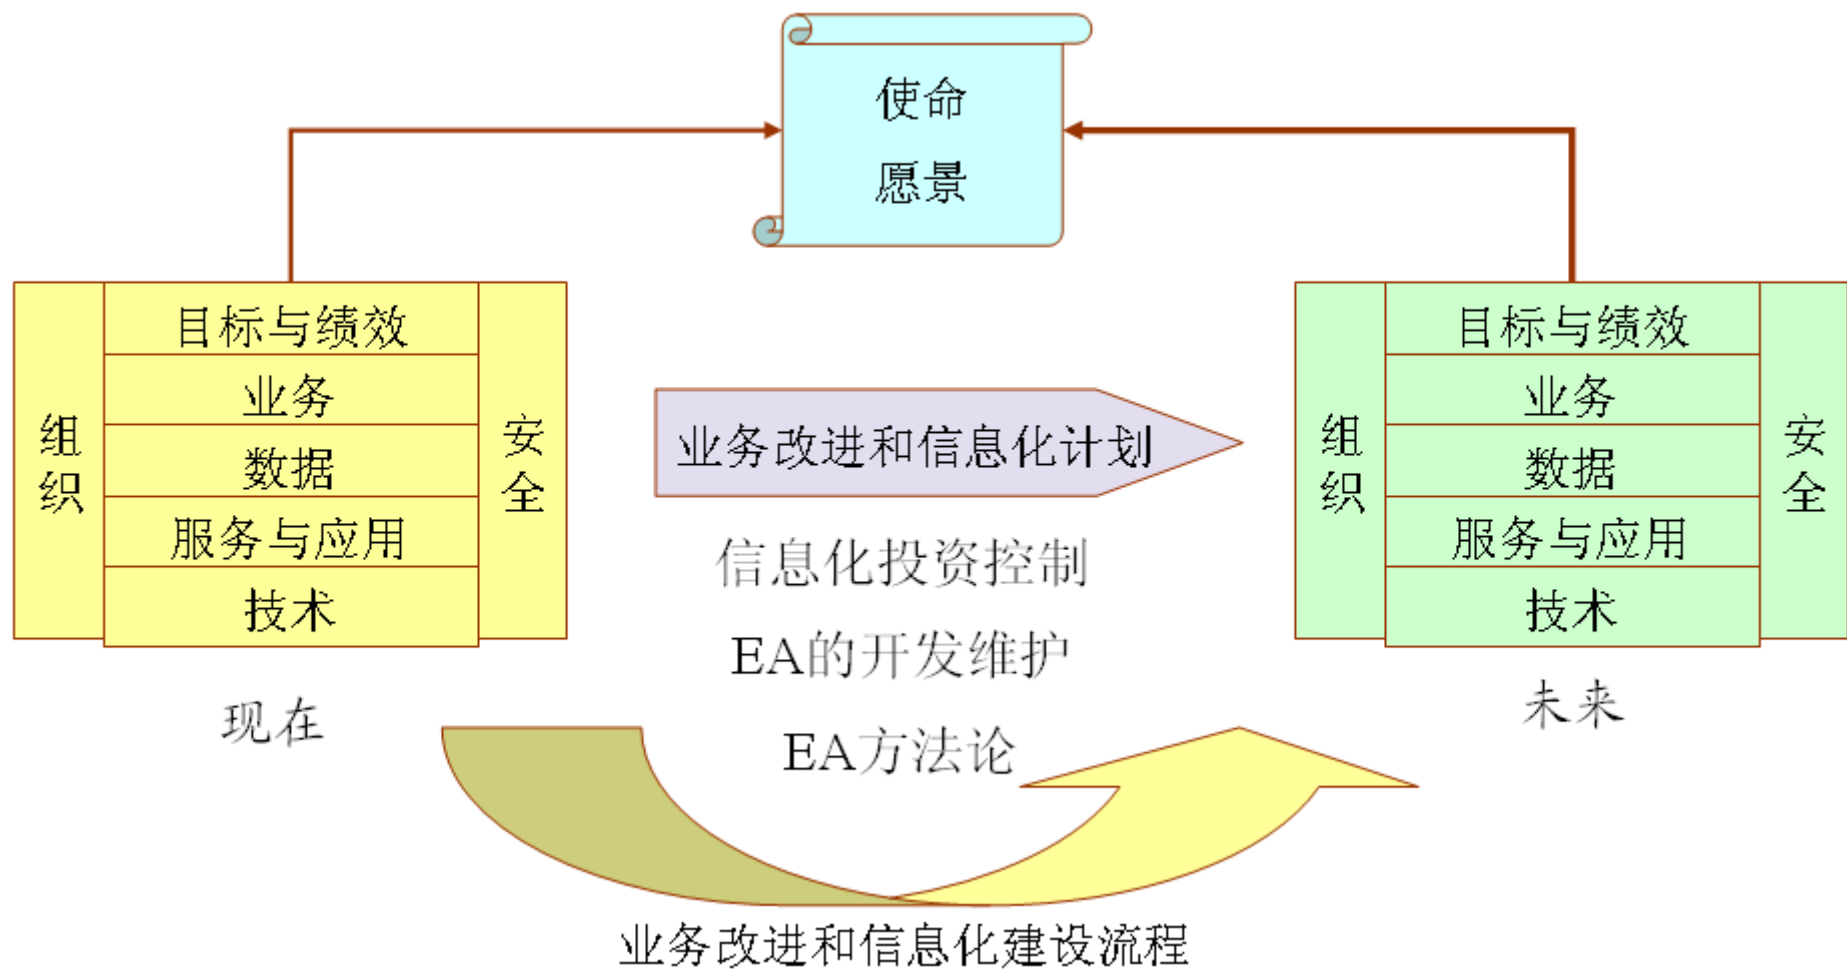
使命
愿景

组织
目标与绩效
业务
数据
服务与应用
技术
安全

现在

业务改进和信息化计划

信息化投资控制

EA的开发维护

EA方法论

组织
目标与绩效
业务
数据
服务与应用
技术
安全

未来

业务改进和信息化建设流程